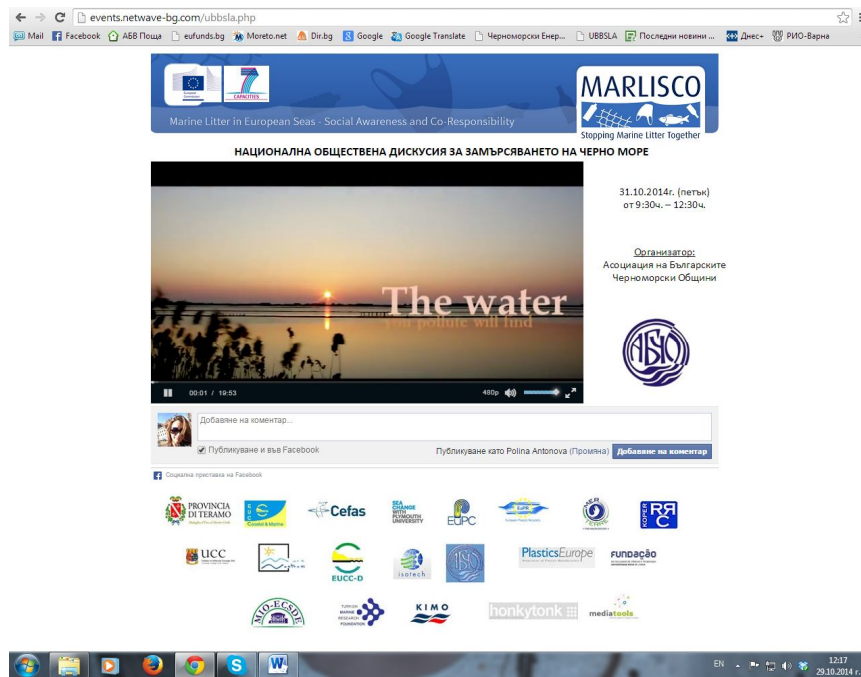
events.netwave-bg.com/ubbsla.php

Mail Facebook АБВ Поща eufunds.bg Moreto.net Dir.bg Google Google Translate Черноморски Енер... UBBSLA Последни новини ... Днес+ РИО-Варна

7 CAPACITIES

Marine Litter in European Seas - Social Awareness and Co-Responsibility

MARLISCO

Stopping Marine Litter Together

НАЦИОНАЛНА ОБЩЕСТВЕНА ДИСКУСИЯ ЗА ЗАМЪРСЯВАНЕТО НА ЧЕРНО МОРЕ

The water
you pollute will find

00:01 / 19:53

480p

31.10.2014г. (петък)
от 9:30ч. – 12:30ч.

Организатор:
Асоциация на Българските Черноморски Общини

АБЧО

Добавяне на коментар...

Публикуване и във Facebook

Публикуване като Polina Antonova (Промяна) Добавяне на коментар

Социална приставка на Facebook

PROVINCIA DI TERAMO

Coastal & Marine

Cefas

SEA CHANGE WITH PLYMOUTH UNIVERSITY

EUPC

UCC

EUCC-D

isotech

PlasticsEurope

FUNDAÇÃO

MIO-ECSDE

TURKISH MARINE RESEARCH FOUNDATION

KIMO

honkytonk

mediatools

EN

12:17
29.10.2014 г.